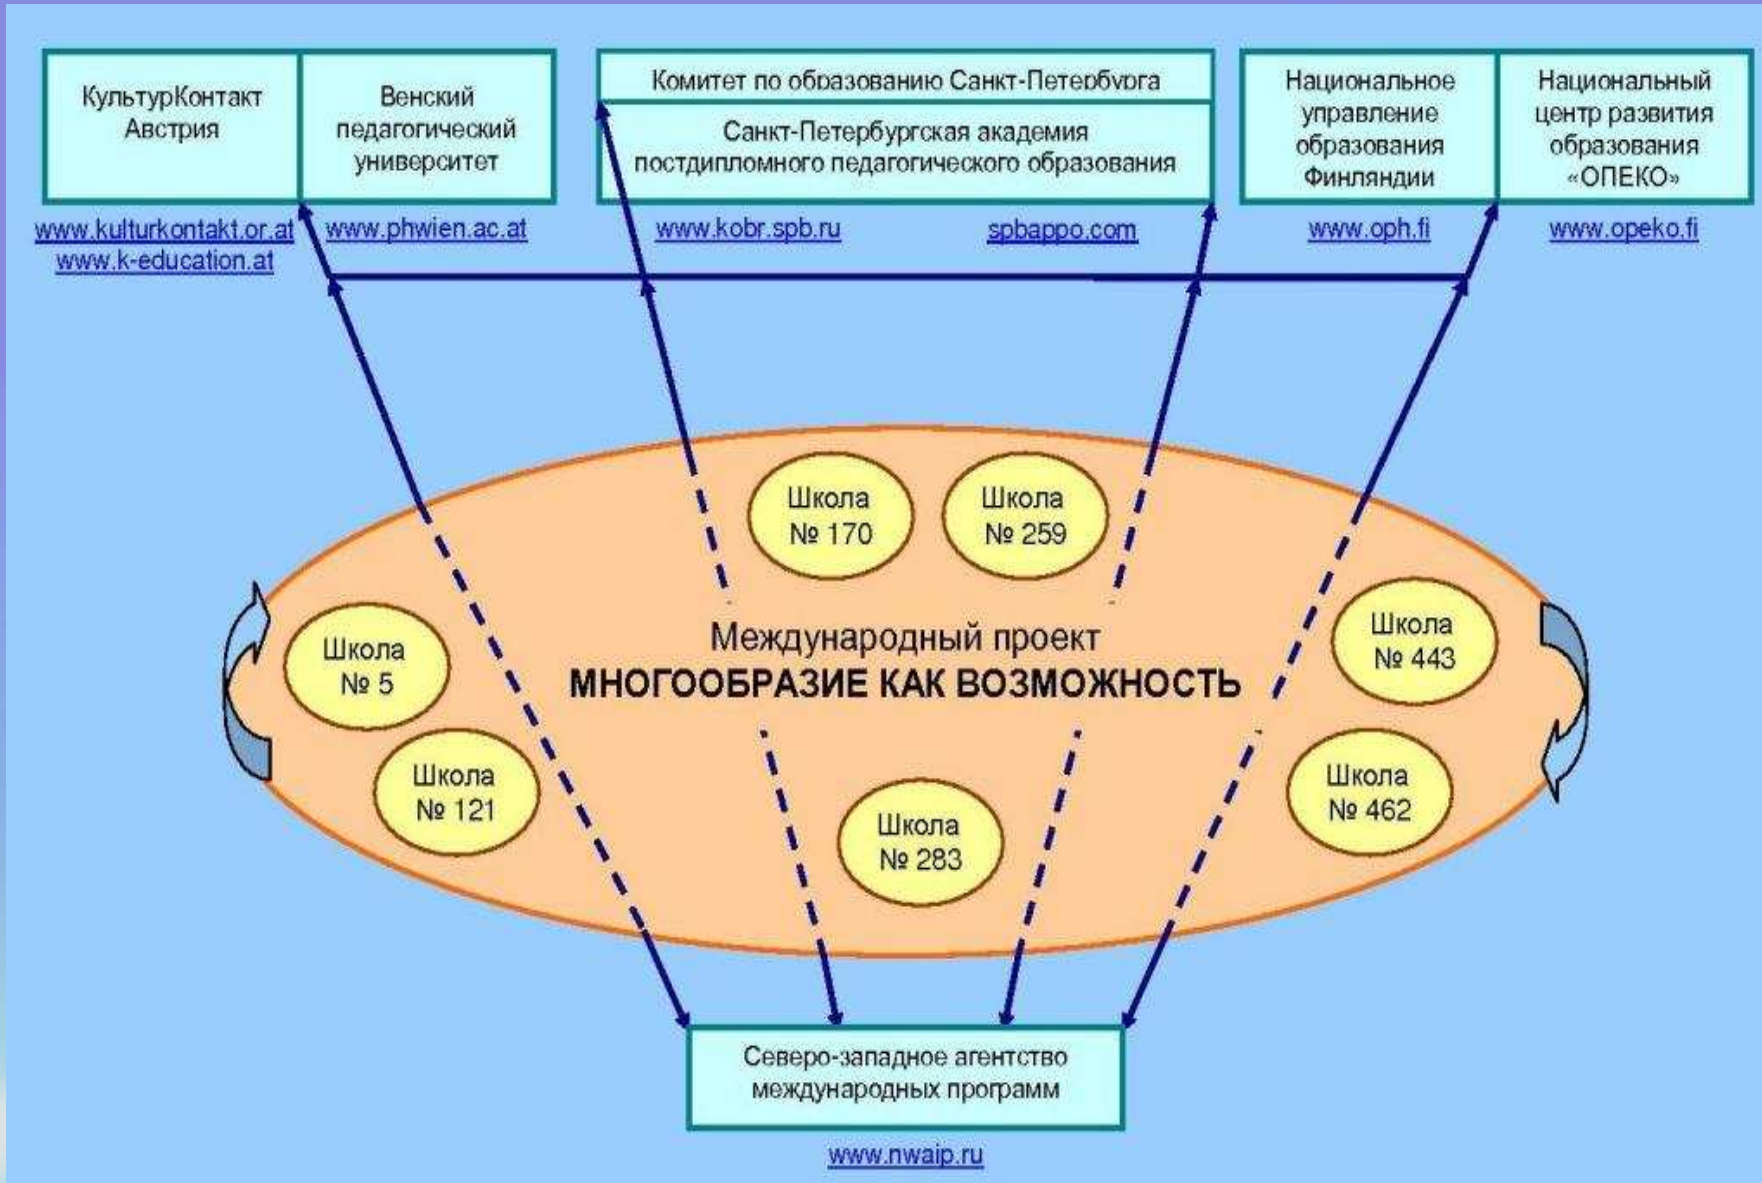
КультурКонтакт Австрия

Венский педагогический университет

Комитет по образованию Санкт-Петербурга

Санкт-Петербургская академия постдипломного педагогического образования

Национальное управление образования Финляндии

Национальный центр развития образования «ОПЕКО»

www.kulturkontakt.or.at
www.k-education.at

www.phwien.ac.at

www.kobr.spb.ru

spbappo.com

www.oph.fi

www.opeko.fi

Школа № 170

Школа № 259

Школа № 5

Международный проект
МНОГООБРАЗИЕ КАК ВОЗМОЖНОСТЬ

Школа № 443

Школа № 121

Школа № 462

Школа № 283

Северо-западное агентство международных программ

www.nwaip.ru